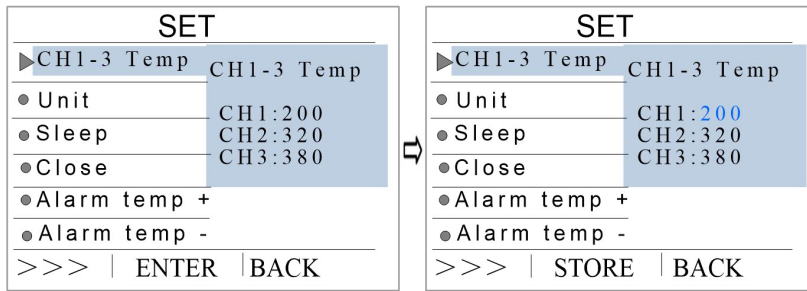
SET

CH1-3 Temp

Unit

Sleep

Close

Alarm temp +

Alarm temp -

CH1-3 Temp

CH1:200
CH2:320
CH3:380

>>> | ENTER | BACK

SET

CH1-3 Temp

Unit

Sleep

Close

Alarm temp +

Alarm temp -

CH1-3 Temp

CH1:200
CH2:320
CH3:380

>>> | STORE | BACK